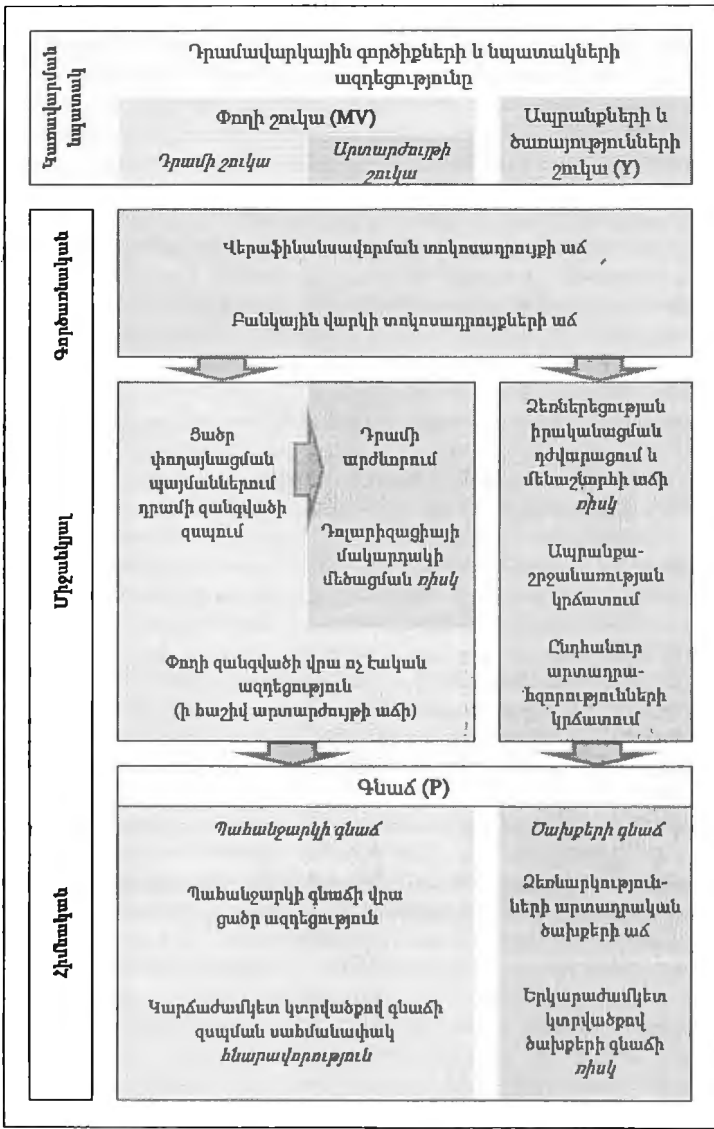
Կառավարման կառույց

Դրամավարկային գործիքների և նպատակների ազդեցությունը

Փողի շուկա (MV)

Դրամի շուկա

Արտարժույթի շուկա

Ապրանքների և ծառայությունների շուկա (Y)

Գործառնական

Վերաֆինանսավորման տոկոսադրույքի աճ

Բանկային վարկի տոկոսադրույքների աճ

Միջանկյալ

Ցածր փոխարկման պայմաններում դրամի զանգվածի զսպում

Դրամի արժևորում

Դոլարիզացիայի մակարդակի մեծացման ռիսկ

Փողի զանգվածի վրա ոչ էական ազդեցություն (ի հաշիվ արտարժույթի աճի)

Ձեռներեցության իրականացման դժվարացում և մենաշնորհի աճի ռիսկ

Ապրանքաշրջանառության կրճատում

Ընդհանուր արտադրաhզորությունների կրճատում

Հիմնական

Գնաճ (P)

Պահանջարկի գնաճ

Պահանջարկի գնաճի վրա ցածր ազդեցություն

Կարճաժամկետ կտրվածքով գնաճի զսպման սահմանափակ հնարավորություն

Ծախսերի գնաճ

Ձեռնարկություններին արտադրական ծախսերի աճ

Երկարաժամկետ կտրվածքով ծախսերի գնաճի ռիսկ